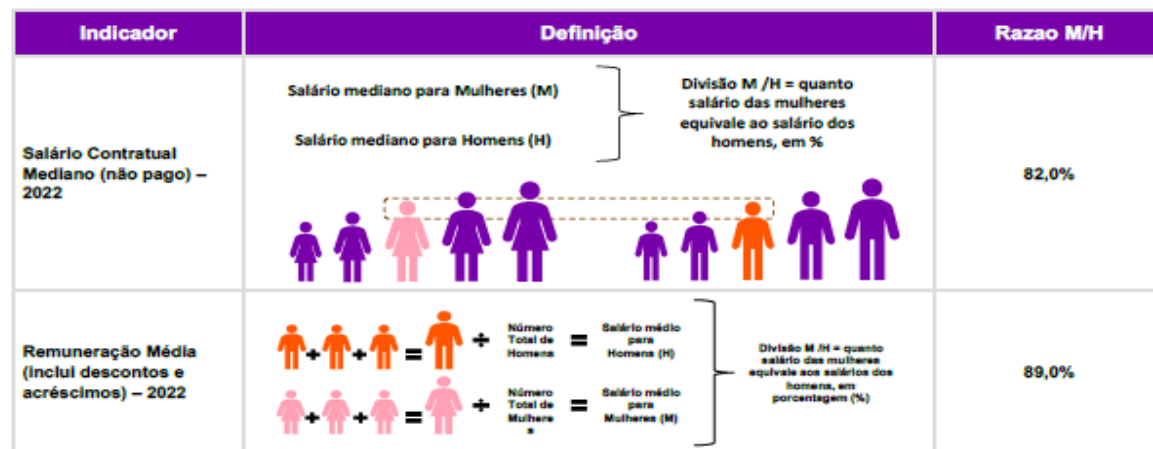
| Indicador | Definição | Razao M/H |
|---|---|---|
| Salário Contratual Mediano (não pago) – 2022 | Salário mediano para Mulheres (M) Salário mediano para Homens (H) Divisão M /H = quanto salário das mulheres equivale ao salário dos homens, em % | 82,0% |
| Remuneração Média (inclui descontos e acréscimos) – 2022 | + + = ÷ Número Total de Homens = Salário médio para Homens (H) + + = ÷ Número Total de Mulheres = Salário médio para Mulheres (M) Divisão M /H = quanto salário das mulheres equivale aos salários dos homens, em porcentagem (%) | 89,0% |